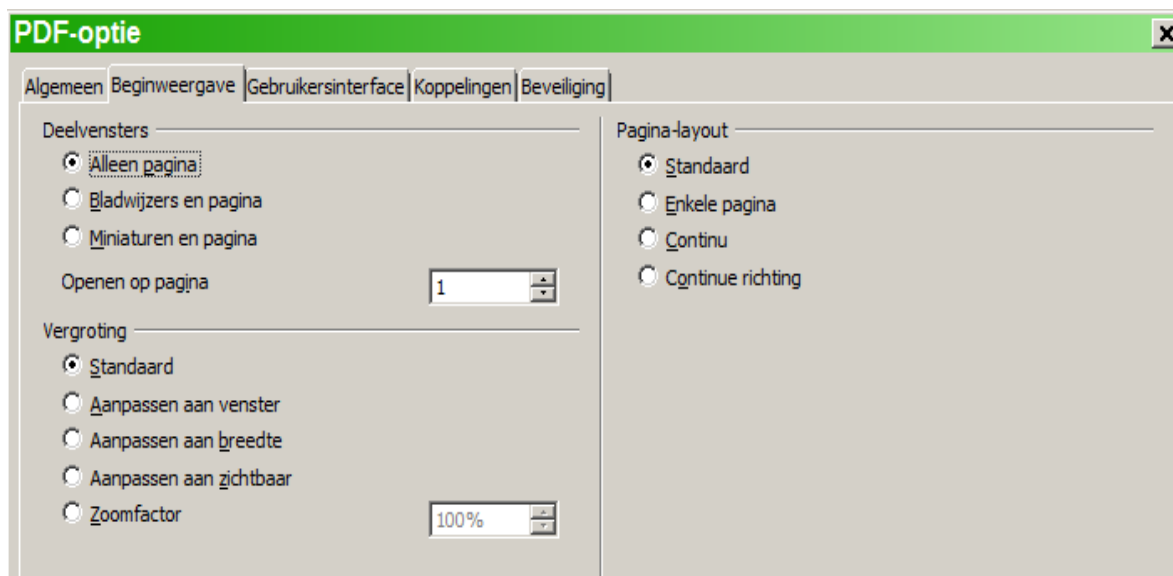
PDF-optie

Algemeen | Beginweergave | Gebruikersinterface | Koppelingen | Beveiliging

Deelvensters
Alleen pagina
Bladwijzers en pagina
Miniaturen en pagina
Openen op pagina 1

Vergroting
Standaard
Aanpassen aan venster
Aanpassen aan breedte
Aanpassen aan zichtbaar
Zoomfactor 100%

Pagina-layout
Standaard
Enkele pagina
Continu
Continue richting